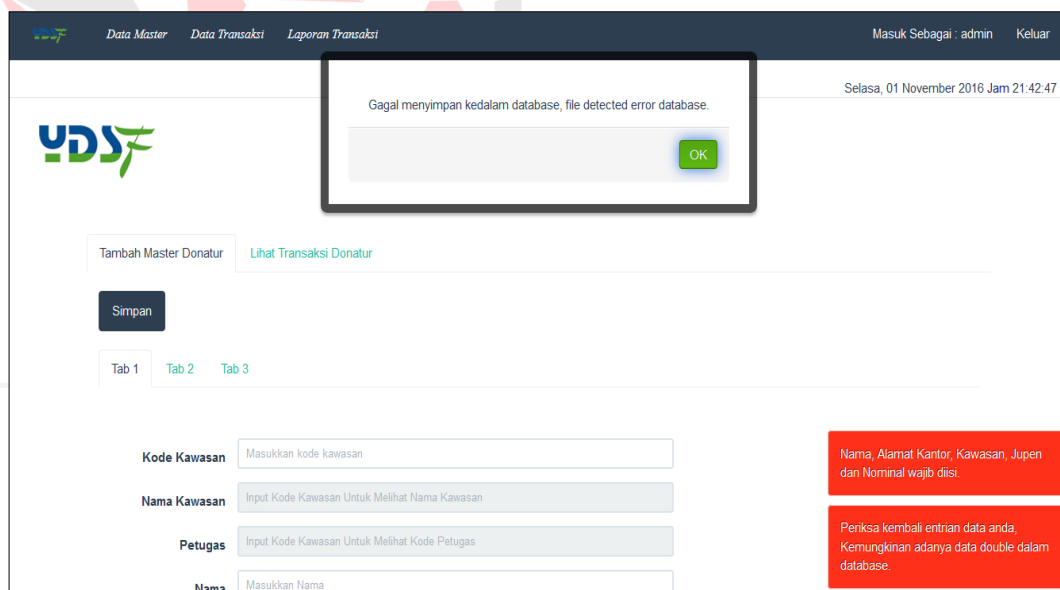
YDSF Data Master Data Transaksi Laporan Transaksi

Masuk Sebagai : admin Keluar

Selasa, 01 November 2016 Jam 21:42:47

Gagal menyimpan kedalam database, file detected error database.

OK

YDSF

Tambah Master Donatur

Lihat Transaksi Donatur

Simpan

Tab 1 Tab 2 Tab 3

Kode Kawasan Masukkan kode kawasan

Nama Kawasan Input Kode Kawasan Untuk Melihat Nama Kawasan

Petugas Input Kode Kawasan Untuk Melihat Kode Petugas

Nama Masukkan Nama

Nama, Alamat Kantor, Kawasan, Jupen dan Nominal wajib diisi.

Periksa kembali entrian data anda, Kemungkinan adanya data double dalam database.